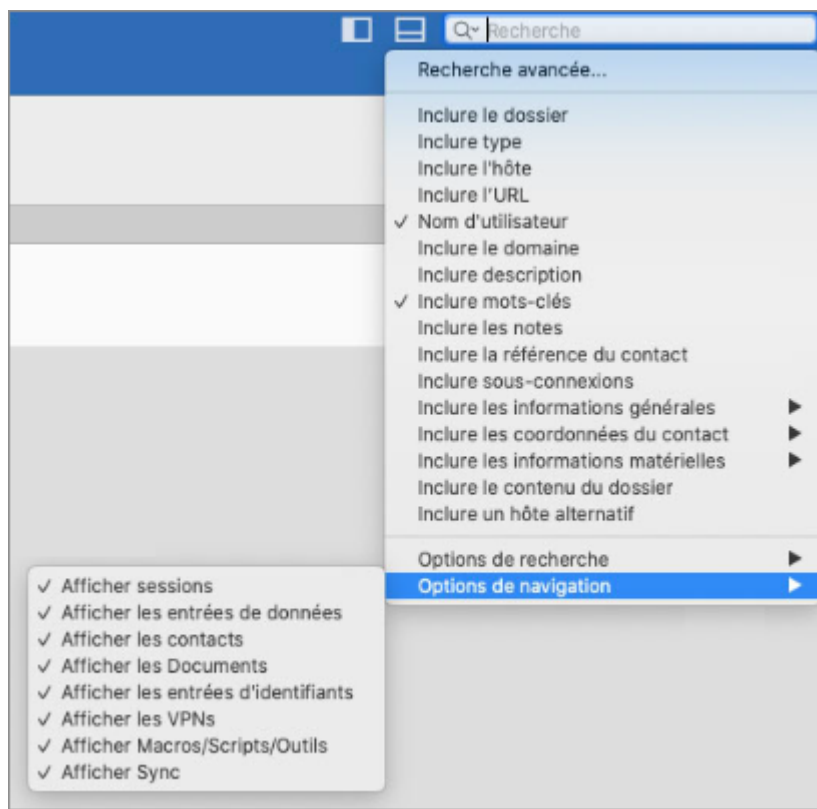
Recherche

Recherche avancée...

Inclure le dossier
Inclure type
Inclure l'hôte
Inclure l'URL
✓ Nom d'utilisateur
Inclure le domaine
Inclure description
✓ Inclure mots-clés
Inclure les notes
Inclure la référence du contact
Inclure sous-connexions
Inclure les informations générales ▶
Inclure les coordonnées du contact ▶
Inclure les informations matérielles ▶
Inclure le contenu du dossier
Inclure un hôte alternatif

Options de recherche ▶
Options de navigation ▶

✓ Afficher sessions
✓ Afficher les entrées de données
✓ Afficher les contacts
✓ Afficher les Documents
✓ Afficher les entrées d'identifiants
✓ Afficher les VPNs
✓ Afficher Macros/Scripts/Outils
✓ Afficher Sync